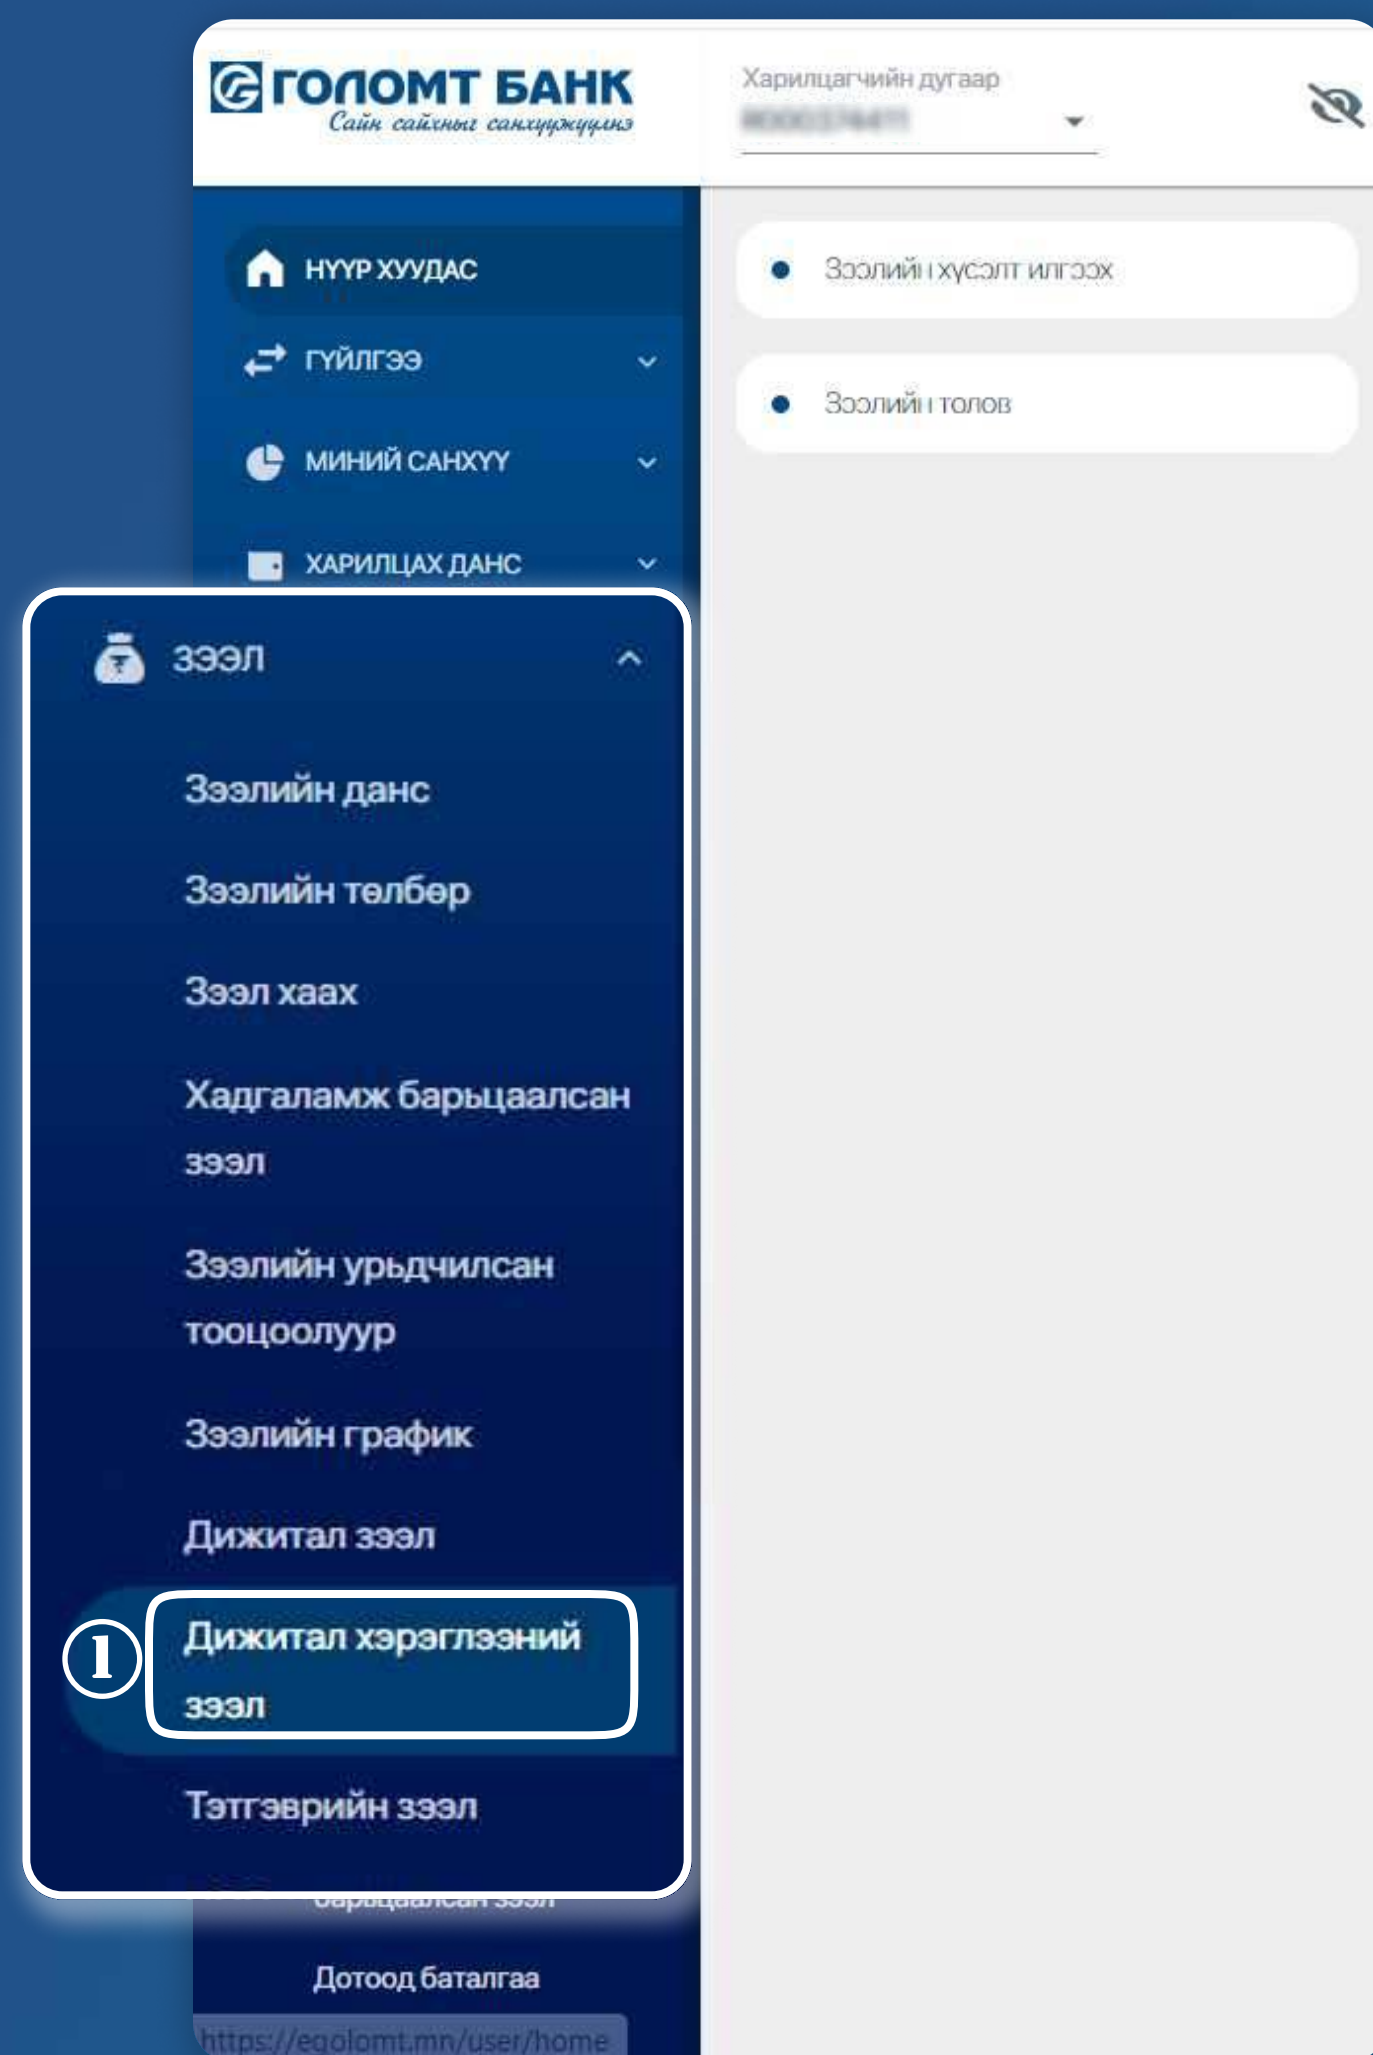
ГОЛОМТ БАНК
Сайн сайхныг санхүүжүүлнэ

Харилцагчийн дугаар
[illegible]

НҮҮР ХУУДАС
ГҮЙЛГЭЭ
МИНИЙ САНХҮҮ
ХАРИЛЦАХ ДАНС

ЗЭЭЛ
Зээлийн данс
Зээлийн төлбөр
Зээл хаах
Хадгаламж барьцаалсан зээл
Зээлийн урьдчилсан тооцоолуур
Зээлийн график
Дижитал зээл
1
Дижитал хэрэглээний зээл
Тэтгэврийн зээл
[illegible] барьцаалсан зээл
Дотоод баталгаа
https://egolomt.mn/user/home

Зээлийн хүсэлт илгээх
Зээлийн төлөв